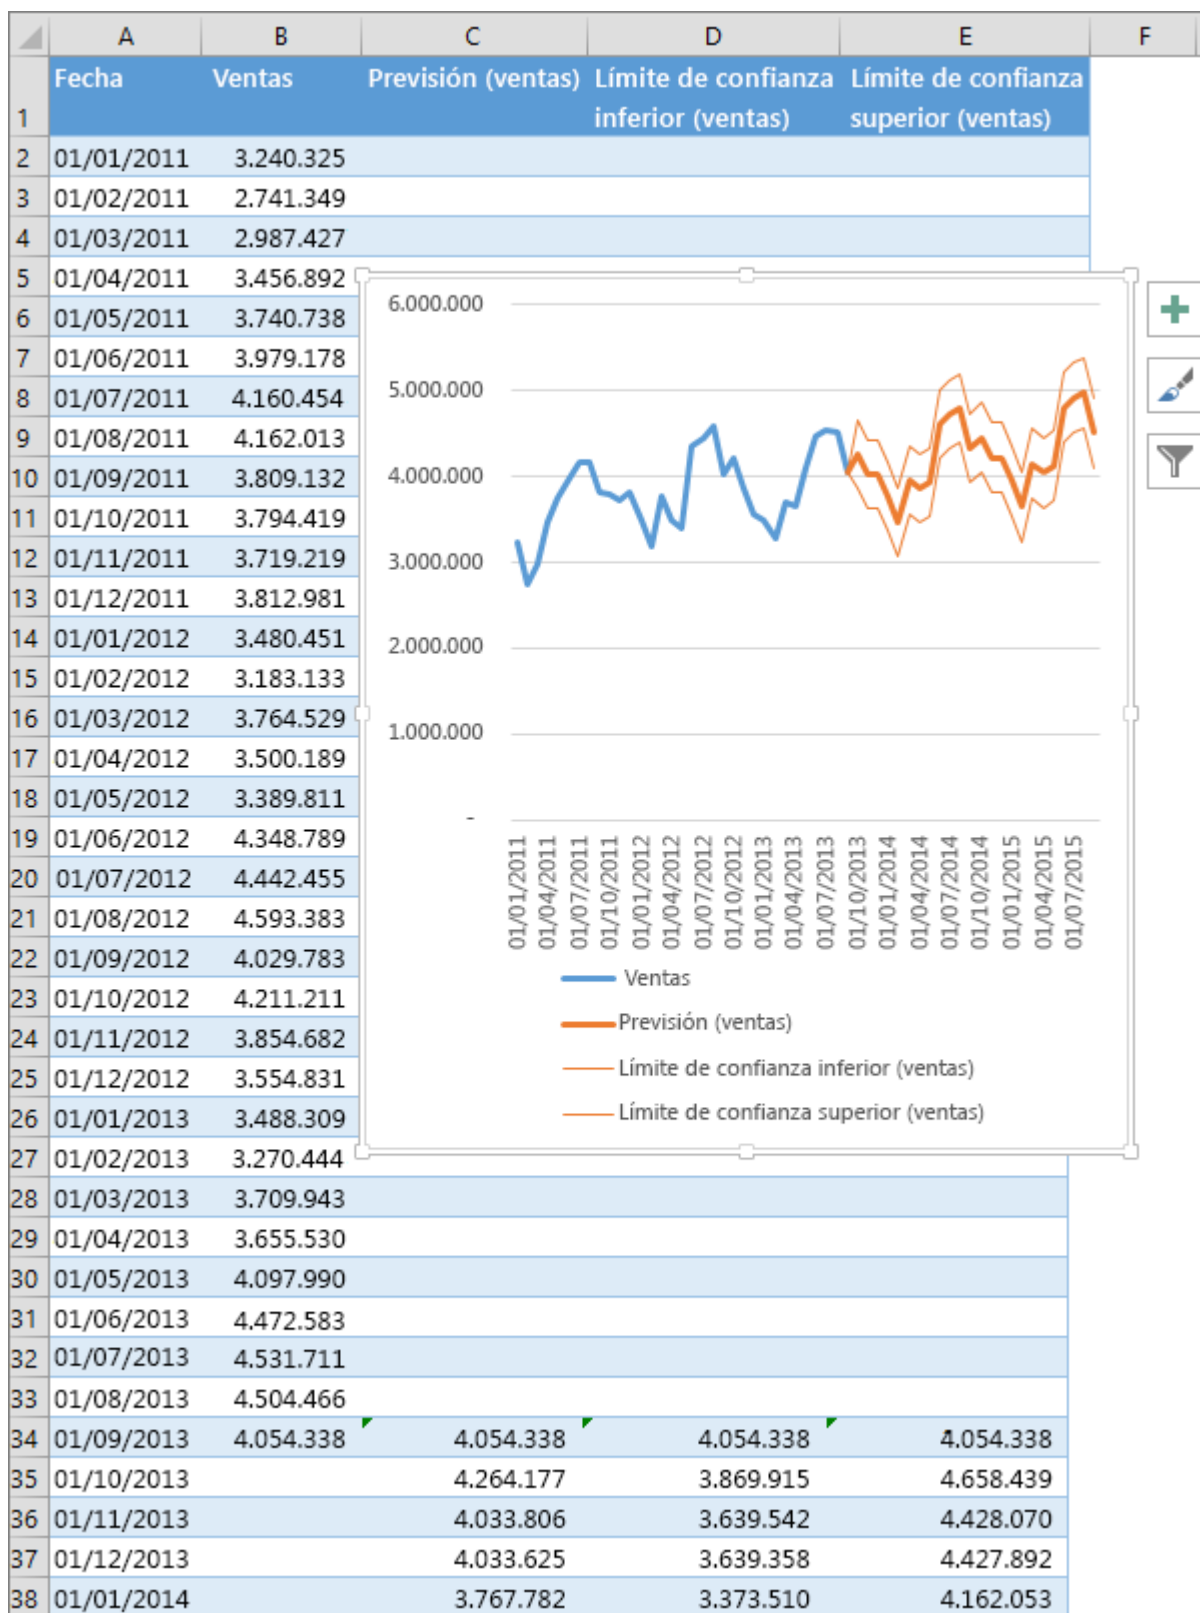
| | A | B | C | D | E | F |
|---|---|---|---|---|---|---|
| 1 | Fecha | Ventas | Previsión (ventas) | Límite de confianza inferior (ventas) | Límite de confianza superior (ventas) | |
| 2 | 01/01/2011 | 3.240.325 | | | | |
| 3 | 01/02/2011 | 2.741.349 | | | | |
| 4 | 01/03/2011 | 2.987.427 | | | | |
| 5 | 01/04/2011 | 3.456.892 | | | | |
| 6 | 01/05/2011 | 3.740.738 | | | | |
| 7 | 01/06/2011 | 3.979.178 | | | | |
| 8 | 01/07/2011 | 4.160.454 | | | | |
| 9 | 01/08/2011 | 4.162.013 | | | | |
| 10 | 01/09/2011 | 3.809.132 | | | | |
| 11 | 01/10/2011 | 3.794.419 | | | | |
| 12 | 01/11/2011 | 3.719.219 | | | | |
| 13 | 01/12/2011 | 3.812.981 | | | | |
| 14 | 01/01/2012 | 3.480.451 | | | | |
| 15 | 01/02/2012 | 3.183.133 | | | | |
| 16 | 01/03/2012 | 3.764.529 | | | | |
| 17 | 01/04/2012 | 3.500.189 | | | | |
| 18 | 01/05/2012 | 3.389.811 | | | | |
| 19 | 01/06/2012 | 4.348.789 | | | | |
| 20 | 01/07/2012 | 4.442.455 | | | | |
| 21 | 01/08/2012 | 4.593.383 | | | | |
| 22 | 01/09/2012 | 4.029.783 | | | | |
| 23 | 01/10/2012 | 4.211.211 | | | | |
| 24 | 01/11/2012 | 3.854.682 | | | | |
| 25 | 01/12/2012 | 3.554.831 | | | | |
| 26 | 01/01/2013 | 3.488.309 | | | | |
| 27 | 01/02/2013 | 3.270.444 | | | | |
| 28 | 01/03/2013 | 3.709.943 | | | | |
| 29 | 01/04/2013 | 3.655.530 | | | | |
| 30 | 01/05/2013 | 4.097.990 | | | | |
| 31 | 01/06/2013 | 4.472.583 | | | | |
| 32 | 01/07/2013 | 4.531.711 | | | | |
| 33 | 01/08/2013 | 4.504.466 | | | | |
| 34 | 01/09/2013 | 4.054.338 | 4.054.338 | 4.054.338 | 4.054.338 | |
| 35 | 01/10/2013 | | 4.264.177 | 3.869.915 | 4.658.439 | |
| 36 | 01/11/2013 | | 4.033.806 | 3.639.542 | 4.428.070 | |
| 37 | 01/12/2013 | | 4.033.625 | 3.639.358 | 4.427.892 | |
| 38 | 01/01/2014 | | 3.767.782 | 3.373.510 | 4.162.053 | |

6.000.000
5.000.000
4.000.000
3.000.000
2.000.000
1.000.000
-

01/01/2011 01/04/2011 01/07/2011 01/10/2011 01/01/2012 01/04/2012 01/07/2012 01/10/2012 01/01/2013 01/04/2013 01/07/2013 01/10/2013 01/01/2014 01/04/2014 01/07/2014 01/10/2014 01/01/2015 01/04/2015 01/07/2015

Ventas
Previsión (ventas)
Límite de confianza inferior (ventas)
Límite de confianza superior (ventas)